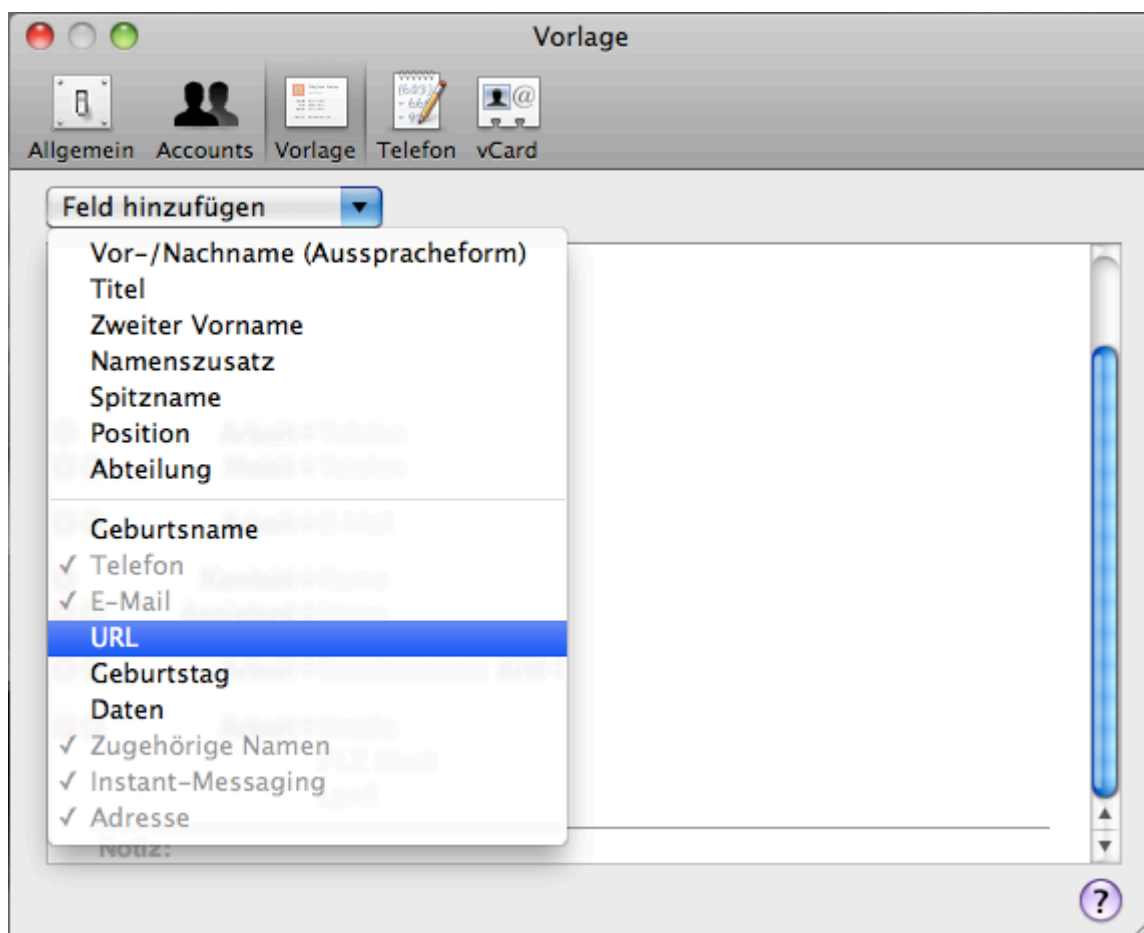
Vorlage

Allgemein Accounts Vorlage Telefon vCard

Feld hinzufügen

Vor-/Nachname (Ausspracheform)
Titel
Zweiter Vorname
Namenszusatz
Spitzname
Position
Abteilung

Geburtsname
✓ Telefon
✓ E-Mail
URL
Geburtstag
Daten
✓ Zugehörige Namen
✓ Instant-Messaging
✓ Adresse

Notiz:

?